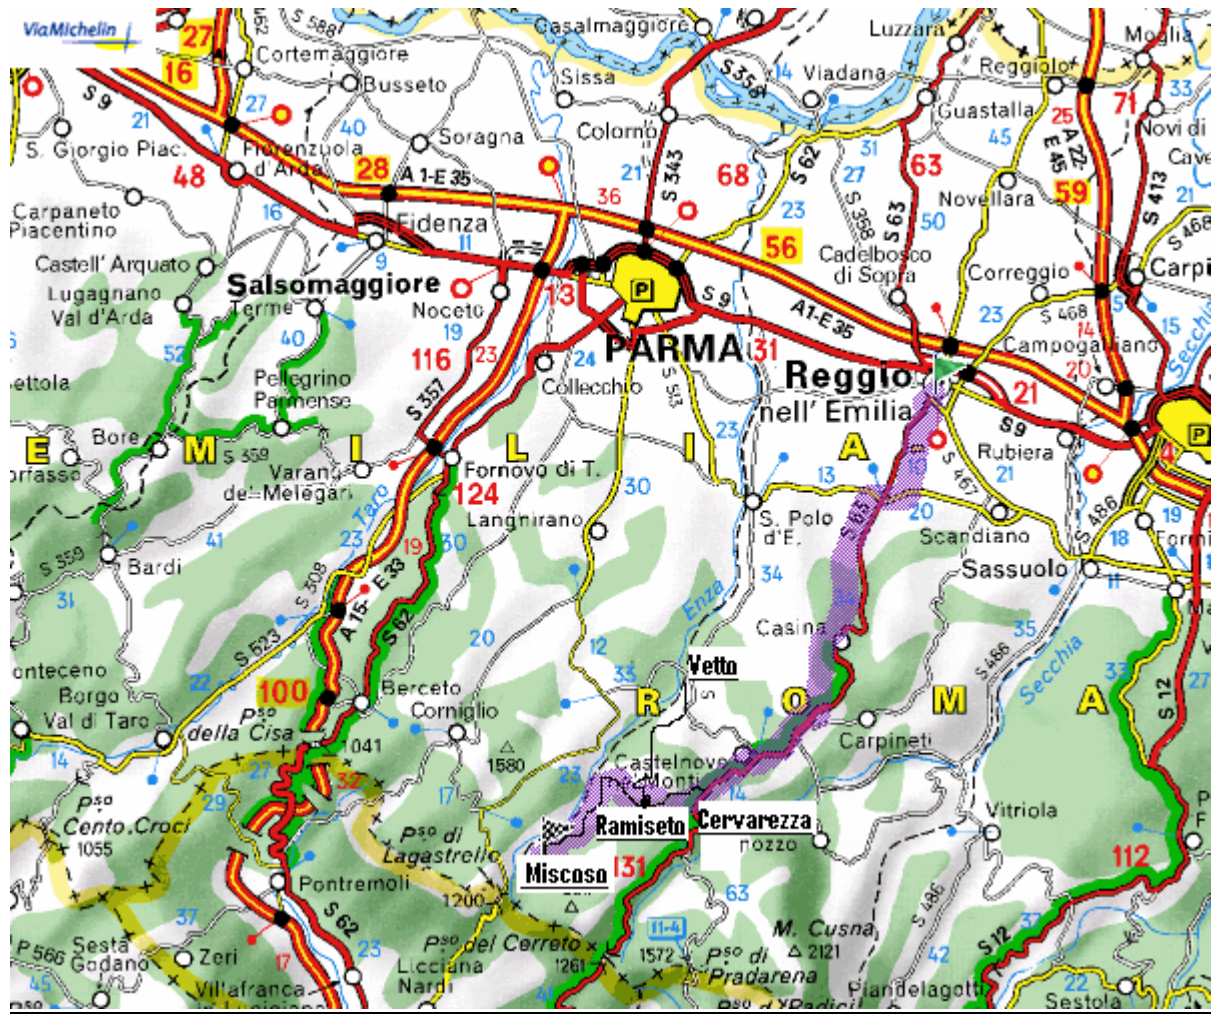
ViaMichelin
27
16
Cortemaggiore
Busseto
Casalmaggiore
Sissa
S 358
Viadana
Luzzara
Reggiolo
Moglia
S 9
21
27
40
Soragna
Colorno
14
Guastalla
25
71
33
S. Giorgio Piac.
48
Fiorenzuola d'Arda
28
A 1-E 35
21
S 343
68
S 62
31
63
45
A 22 E 45
Novi di
Cave
Carpaneto Piacentino
16
Fidenza
36
27
S 358
S 63
Novellara
59
S 413
23
50
Castell' Arquato
11
9
56
Cadelbosco di Sopra
Correggio
Carpi
Lugagnano Val d'Arda
Salsomaggiore Terme
Noceto
13
P
S 9
A1-E 35
S 468
40
19
52
116
23
24
PARMA
31
Campogalliano
15
Secchia
ettola
Pellegrino Parmense
S 357
Collecchio
S 513
Reggio nell' Emilia
20
21
E
M
S 359
L
I
23
A
S9
Rubiera
P
Bore
Varano de' Melegari
Fornovo di T.
13
S 63
S 467
21
4
orfasso
124
30
10
19
Taro
Langhirano
S. Polo d'E.
20
Scandiano
18
Formi
S 359
41
23
19
30
34
Sassuolo
S 486
11
Bardi
S 308
Enza
31
S 623
A 15 - E 33
S 62
20
12
Casina
35
S 486
onteceno
Borgo Val di Taro
22
100
Berceto
33
Vetto
S
R
O
M
Secchia
A
33
27
S 12
P$^{so}$ della Cisa
Corniglio
1041
Carpineti
14
27
32
1580
Castelnovo ne' Monti
14
P$^{so}$ Cento Croci
1055
29
17
23
Ramiseto
Cervarezza
Vitriola
P F
P$^{so}$ di Lagastrello
Miscoso
131
Busana
112
Pontremoli
1200
63
37
S 62
11-4
M. Cusna
2121
S 486
37
P 566
Sesta Godano
Zeri
23
P$^{so}$ del Cerreto
1261
1572
P$^{so}$ di Pradarena
42
S 12
22
17
Licciana Nardi
Piandelagotti
Villafranca in Lunigiana
45
P$^{so}$ d. Radici
Sestola